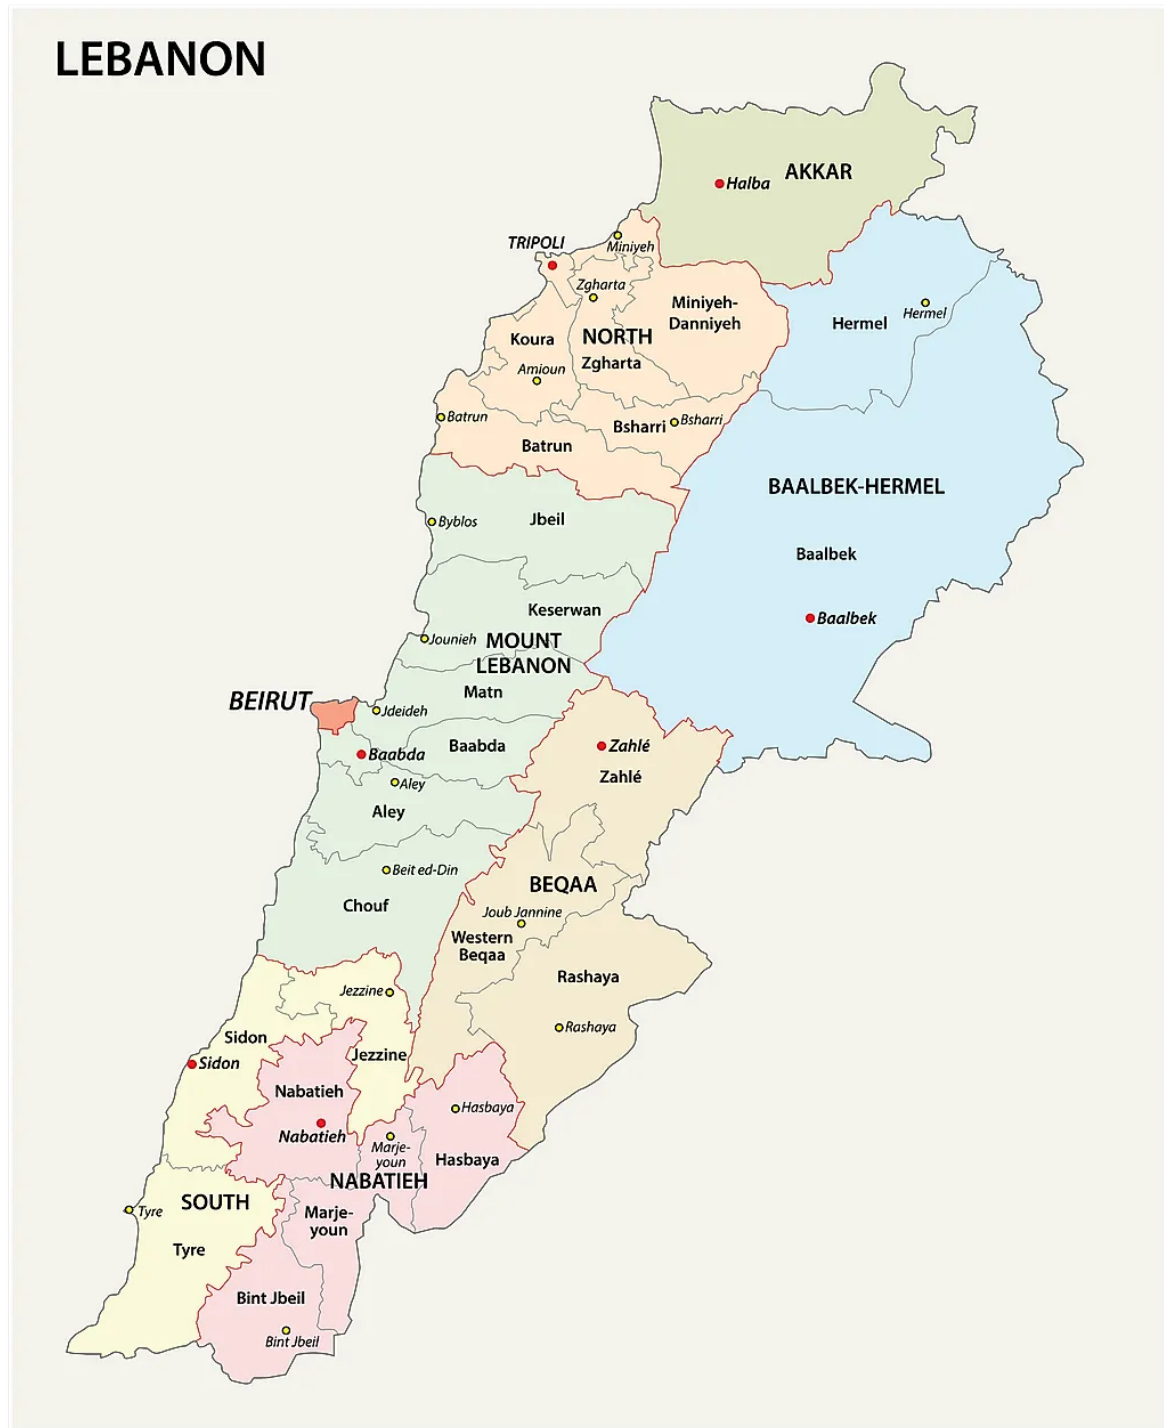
LEBANON

Halba AKKAR

TRIPOLI

Miniyeh

Zgharta

Miniyeh-Danniyeh

Hermel

Hermel

Koura

NORTH

Zgharta

Amioun

Batrun

Bsharri

Bsharri

Batrun

BAALBEK-HERMEL

Byblos

Jbeil

Baalbek

Baalbek

Keserwan

Jounieh

MOUNT LEBANON

BEIRUT

Matn

Jdeideh

Baabda

Baabda

Zahlé

Zahlé

Aley

Aley

Beit ed-Din

BEQAA

Chouf

Joub Jannine

Western Beqaa

Rashaya

Rashaya

Jezzine

Sidon

Sidon

Jezzine

Nabatieh

Hasbaya

Nabatieh

Marje-youn

Hasbaya

NABATIEH

Tyre

SOUTH

Marje-youn

Tyre

Bint Jbeil

Bint Jbeil